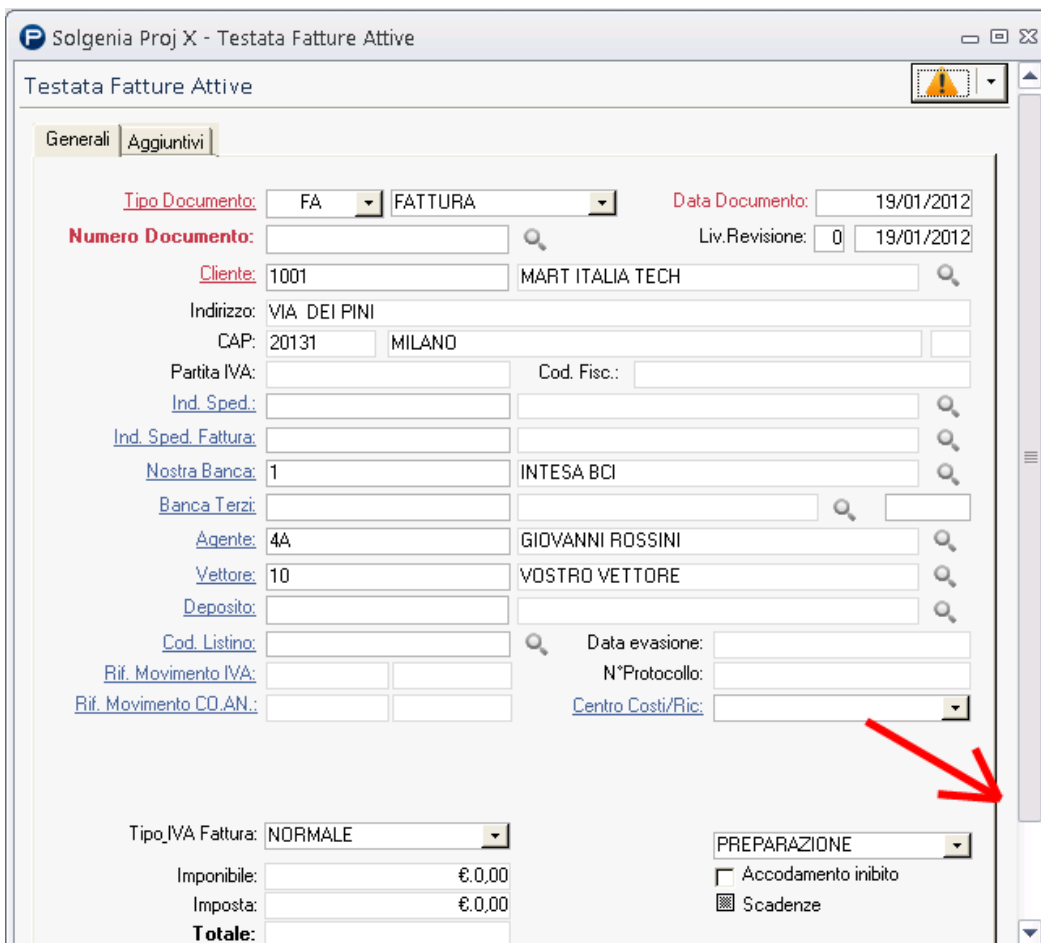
Solgenia Proj X - Testata Fatture Attive

Testata Fatture Attive

Generali | Aggiuntivi

Tipo Documento: FA FATTURA
Data Documento: 19/01/2012
Numero Documento:
Liv.Revisione: 0 19/01/2012
Cliente: 1001 MART ITALIA TECH
Indirizzo: VIA DEI PINI
CAP: 20131 MILANO
Partita IVA:
Cod. Fisc.:
Ind. Sped.:
Ind. Sped. Fattura:
Nostra Banca: 1 INTESA BCI
Banca Terzi:
Agente: 4A GIOVANNI ROSSINI
Vettore: 10 VOSTRO VETTORE
Deposito:
Cod. Listino:
Data evasione:
Rif. Movimento IVA:
N°Protocollo:
Rif. Movimento CO.AN.:
Centro Costi/Ric:

Tipo IVA Fattura: NORMALE
PREPARAZIONE
Imponibile: €.0,00
Accodamento inibito
Imposta: €.0,00
Scadenze
Totale: